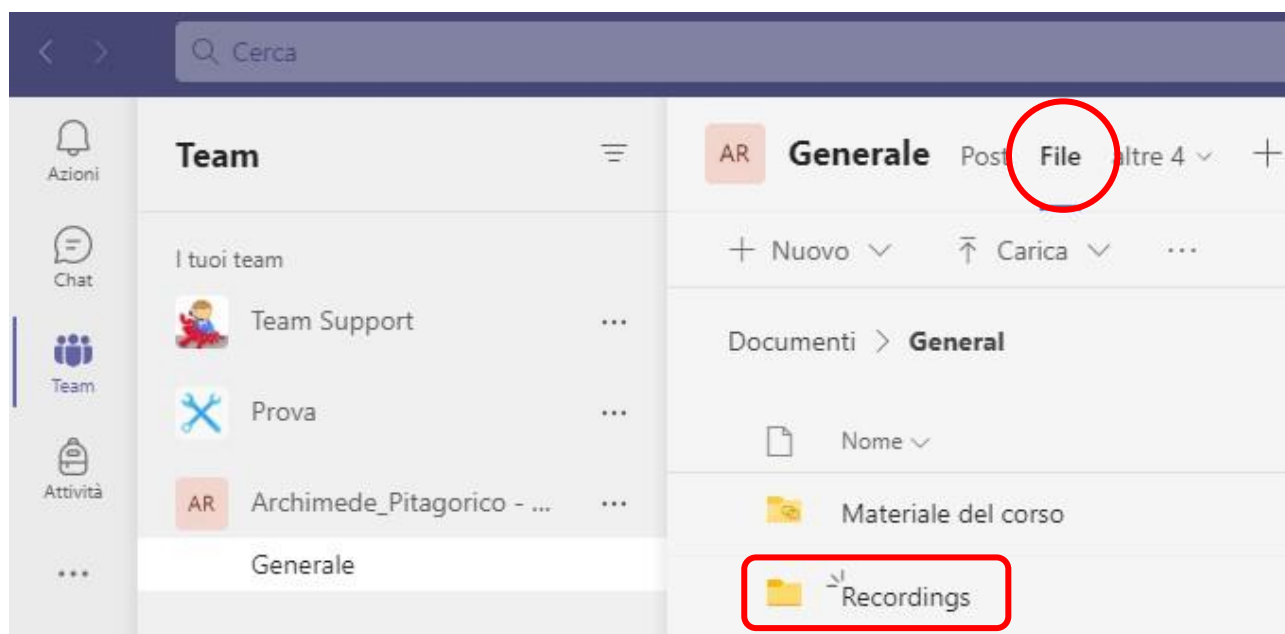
Cerca

Azioni

Chat

Team

Attività

...

Team

I tuoi team

Team Support ...

Prova ...

AR Archimede_Pitagorico - ... ...

Generale

AR Generale Post File altre 4 +

+ Nuovo Carica ...

Documenti > General

Nome

Materiale del corso

Recordings